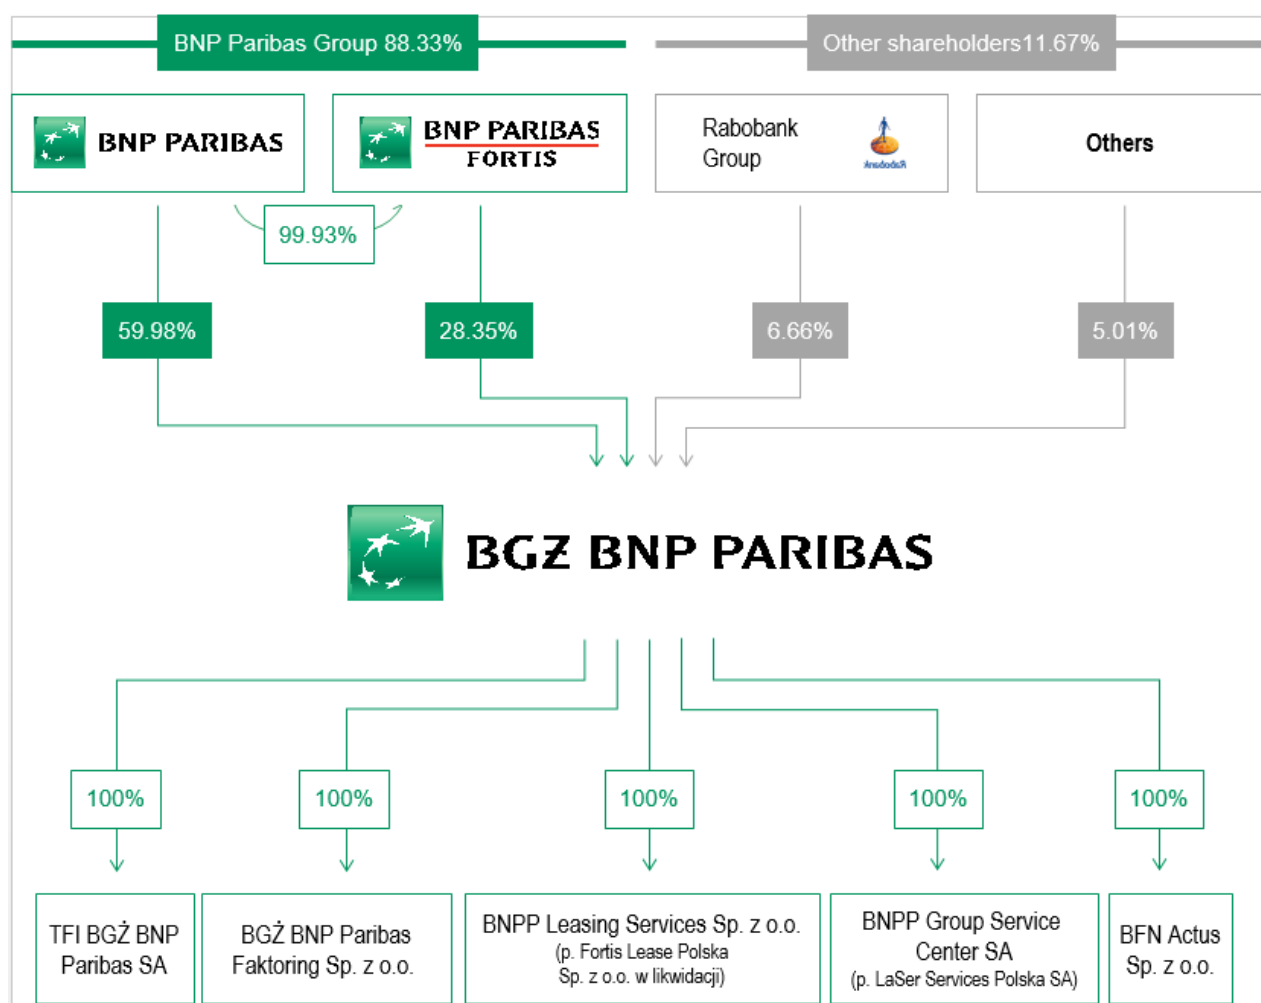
BNP Paribas Group 88.33%

Other shareholders11.67%

BNP PARIBAS

BNP PARIBAS FORTIS

Rabobank Group

Rabobank

Others

99.93%

59.98%

28.35%

6.66%

5.01%

BGZ BNP PARIBAS

100%

100%

100%

100%

100%

TFI BGŻ BNP Paribas SA

BGŻ BNP Paribas Faktoring Sp. z o.o.

BNPP Leasing Services Sp. z o.o. (p. Fortis Lease Polska Sp. z o.o. w likwidacji)

BNPP Group Service Center SA (p. LaSer Services Polska SA)

BFN Actus Sp. z o.o.